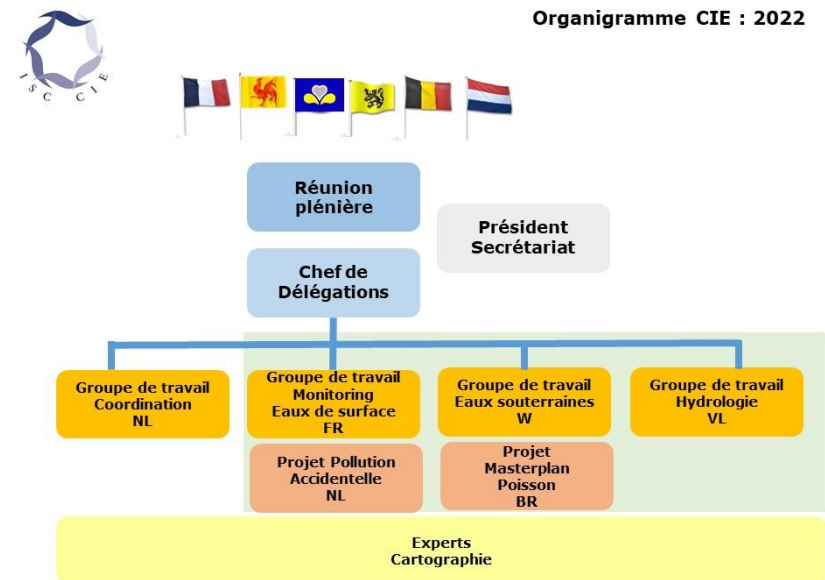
Organigramme CIE : 2022

I S C C I E

Réunion plénière

Président Secrétariat

Chef de Délégations

Groupe de travail Coordination NL

Groupe de travail Monitoring Eaux de surface FR

Groupe de travail Eaux souterraines W

Groupe de travail Hydrologie VL

Projet Pollution Accidentelle NL

Projet Masterplan Poisson BR

Experts Cartographie